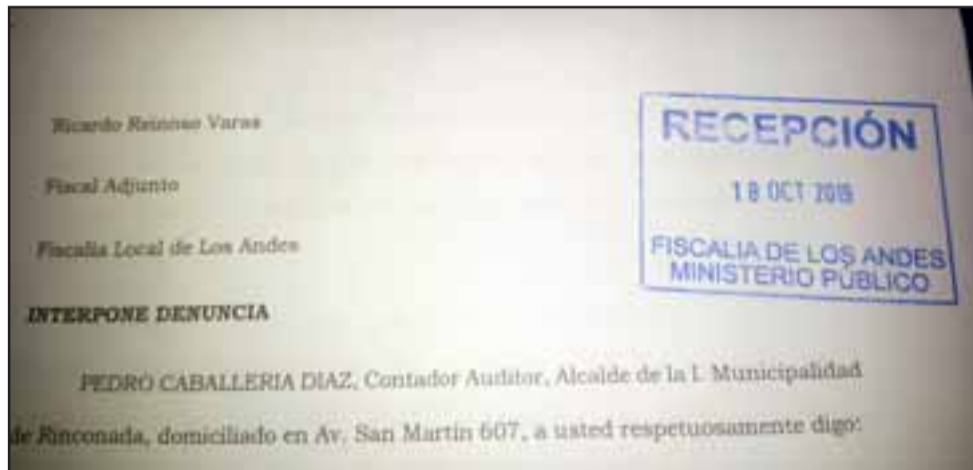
Ricardo Reinoso Varas

Fiscal Adjunto

Fiscalía Local de Los Andes

RECEPCIÓN
18 OCT 2019
FISCALIA DE LOS ANDES
MINISTERIO PÚBLICO

INTERPONE DENUNCIA

PEDRO CABALLERIA DIAZ, Contador Auditor, Alcalde de la I. Municipalidad de Rinconada, domiciliado en Av. San Martín 607, a usted respetuosamente digo: